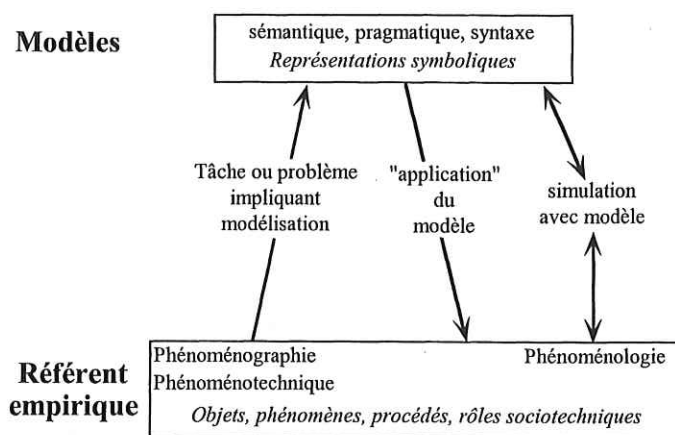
Modèles

sémantique, pragmatique, syntaxe
*Représentations symboliques*

Tâche ou problème impliquant modélisation

"application" du modèle

simulation avec modèle

Référent empirique

Phénoménographie
Phénoménotechnique

Phénoménologie

*Objets, phénomènes, procédés, rôles sociotechniques*